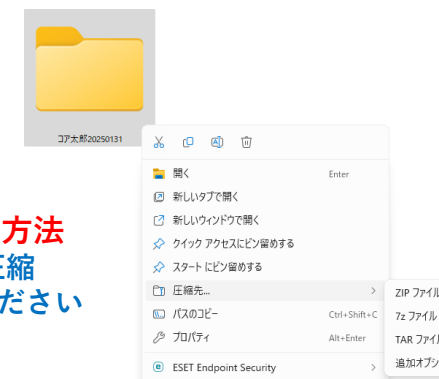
コア太郎20250131

方法
圧縮
ださい

開く Enter
新しいタブで開く
新しいウィンドウで開く
クイック アクセスにピン留めする
スタートにピン留めする
圧縮先...
パスのコピー Ctrl+Shift+C
プロパティ Alt+Enter
ESET Endpoint Security

ZIP ファイル
7z ファイル
TAR ファイル
追加オプシ